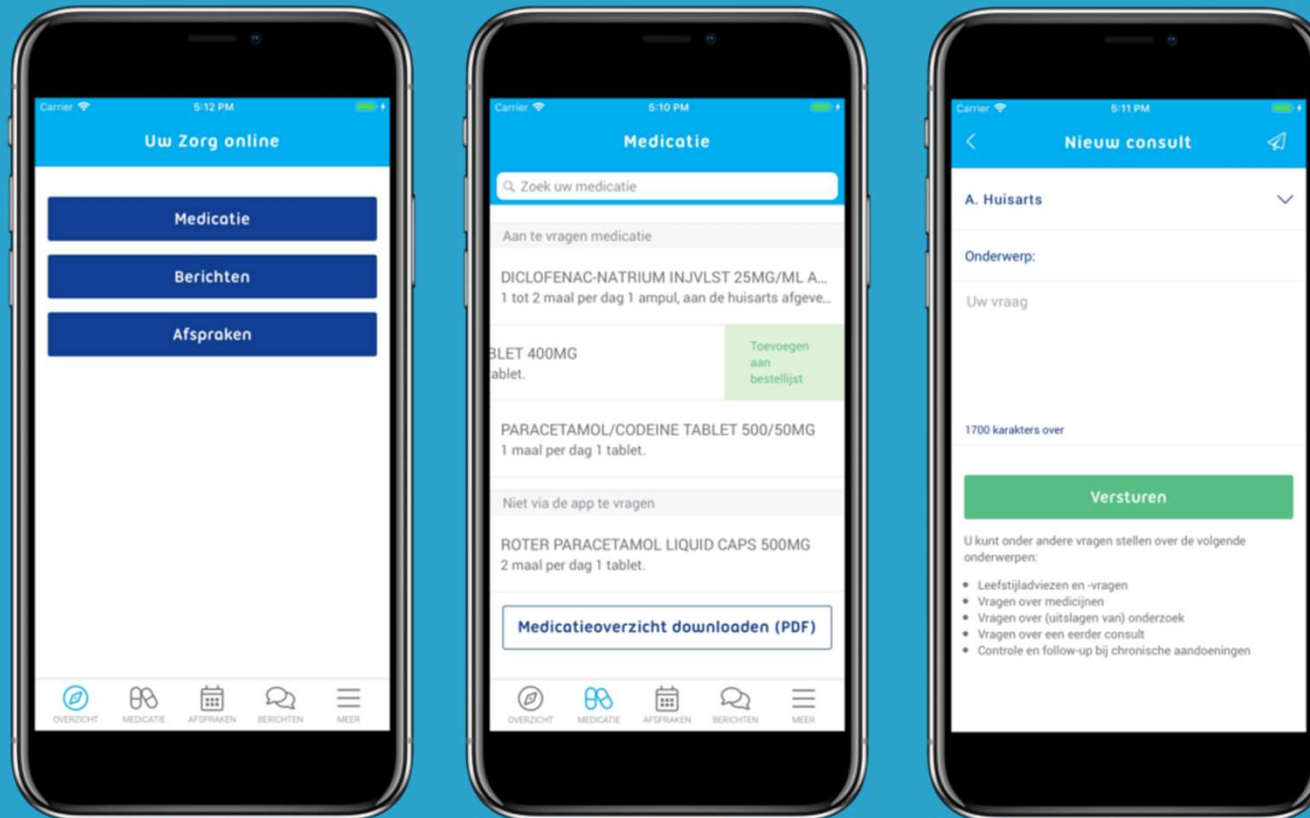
Carrier 5:12 PM

Uw Zorg online

Medicatie

Berichten

Afspraken

OVERZICHT MEDICATIE AFSPRAKEN BERICHTEN MEER

Carrier 5:10 PM

Medicatie

Zoek uw medicatie

Aan te vragen medicatie

DICLOFENAC-NATRIUM INJVLST 25MG/ML A...
1 tot 2 maal per dag 1 ampul, aan de huisarts afgeve...

BLET 400MG
ablet.

Toevoegen aan bestellijst

PARACETAMOL/CODEINE TABLET 500/50MG
1 maal per dag 1 tablet.

Niet via de app te vragen

ROTER PARACETAMOL LIQUID CAPS 500MG
2 maal per dag 1 tablet.

Medicatieoverzicht downloaden (PDF)

OVERZICHT MEDICATIE AFSPRAKEN BERICHTEN MEER

Carrier 5:11 PM

Nieuw consult

A. Huisarts

Onderwerp:

Uw vraag

1700 karakters over

Versturen

U kunt onder andere vragen stellen over de volgende onderwerpen:

• Leefstijladviezen en -vragen
• Vragen over medicijnen
• Vragen over (uitslagen van) onderzoek
• Vragen over een eerder consult
• Controle en follow-up bij chronische aandoeningen